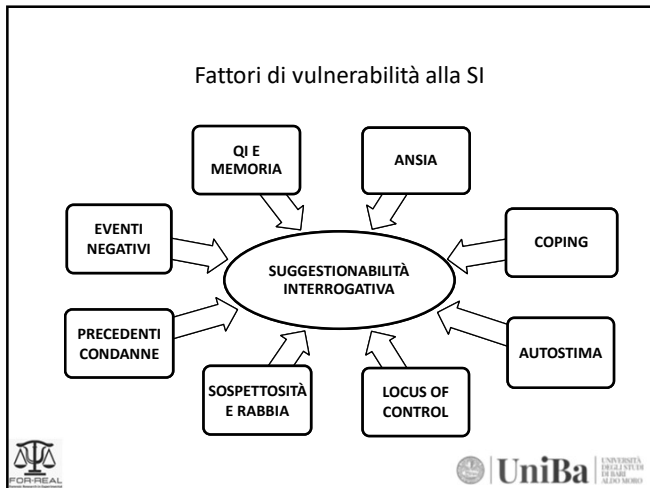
Fattori di vulnerabilità alla SI

QI E MEMORIA

ANSIA

EVENTI NEGATIVI

COPING

SUGGESTIONABILITÀ INTERROGATIVA

PRECEDENTI CONDANNE

AUTOSTIMA

SOSPETTOSITÀ E RABBIA

LOCUS OF CONTROL

FOR-REAL

UniBa

UNIVERSITÀ DEGLI STUDI DI BARI ALDO MORO